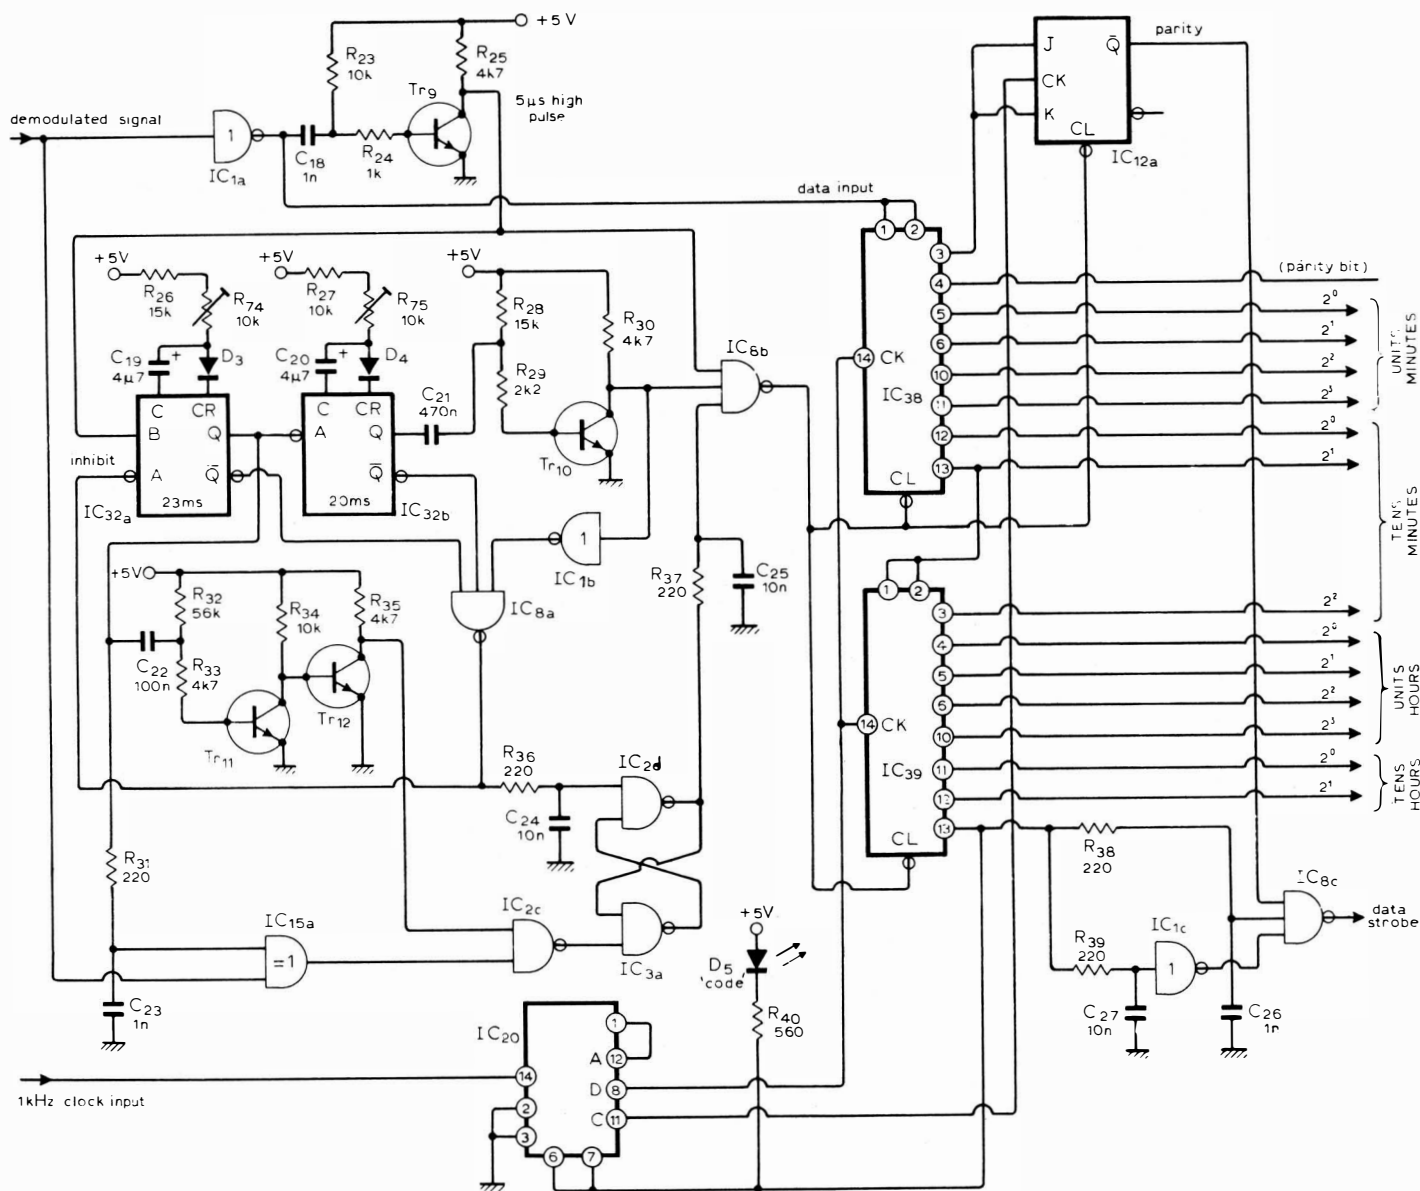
+5 V
R$_{23}$ 10k
R$_{25}$ 4k7
Tr$_9$
5μs high pulse
demodulated signal
1
IC$_{1a}$
C$_{18}$ 1n
R$_{24}$ 1k
J
$\bar{Q}$
parity
CK
K
CL
IC$_{12a}$
data input
+5V
R$_{26}$ 15k
R$_{74}$ 10k
+5V
R$_{27}$ 10k
R$_{75}$ 10k
+5V
R$_{28}$ 15k
R$_{30}$ 4k7
R$_{29}$ 2k2
C$_{19}$ 4μ7
D$_3$
C$_{20}$ 4μ7
D$_4$
C$_{21}$ 470n
IC$_{8b}$
1
2
3
4
(parity bit)
5
$2^0$
6
$2^1$
10
$2^2$
11
$2^3$
UNITS MINUTES
12
$2^0$
13
$2^1$
TENS MINUTES
14 CK
IC$_{38}$
CL
C
CR
B
Q
A
$\bar{Q}$
23ms
inhibit
IC$_{32a}$
C
CR
A
Q
$\bar{Q}$
20ms
IC$_{32b}$
Tr$_{10}$
1
IC$_{1b}$
R$_{37}$ 220
C$_{25}$ 10n
IC$_{8a}$
+5V
R$_{32}$ 56k
R$_{34}$ 10k
R$_{35}$ 4k7
C$_{22}$ 100n
R$_{33}$ 4k7
Tr$_{11}$
Tr$_{12}$
1
2
3
$2^2$
4
$2^0$
5
$2^1$
6
$2^2$
10
$2^3$
UNITS HOURS
14 CK
IC$_{39}$
11
$2^0$
12
$2^1$
TENS HOURS
CL
13
R$_{36}$ 220
IC$_{2d}$
C$_{24}$ 10n
R$_{38}$ 220
R$_{31}$ 220
IC$_{15a}$
=1
IC$_{2c}$
IC$_{3a}$
+5V
D$_5$ 'code'
IC$_{1c}$
1
IC$_{8c}$
data strobe
R$_{39}$ 220
C$_{23}$ 1n
C$_{27}$ 10n
C$_{26}$ 1n
R$_{40}$ 560
IC$_{20}$
1
A 12
D 8
C 11
14
2
3
6
7
1kHz clock input